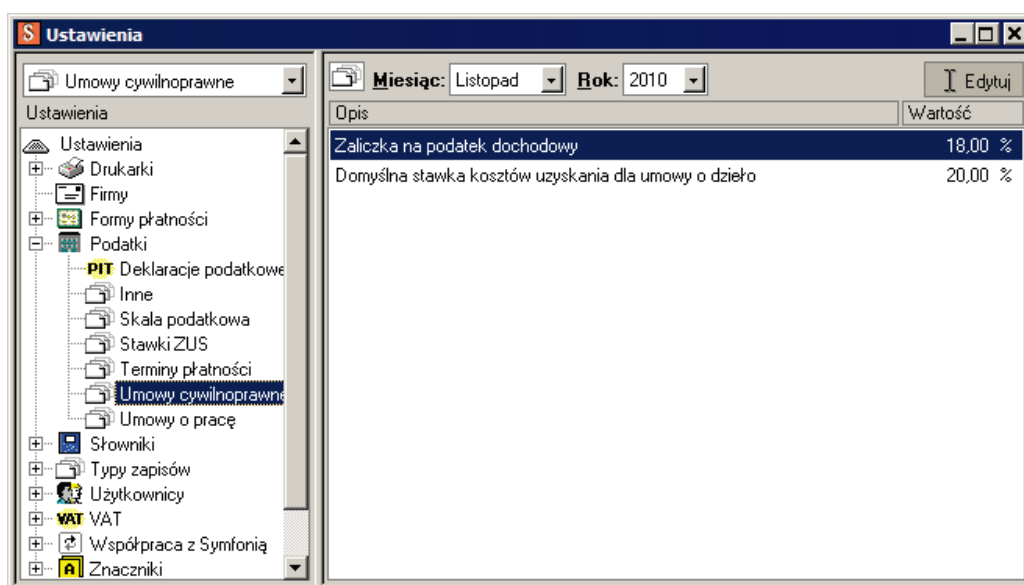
S Ustawienia

Umowy cywilnoprawne

Ustawienia

Ustawienia
Drukarki
Firmy
Formy płatności
Podatki
PIT Deklaracje podatkowe
Inne
Skala podatkowa
Stawki ZUS
Terminy płatności
Umowy cywilnoprawne
Umowy o pracę
Słowniki
Typy zapisów
Użytkownicy
VAT VAT
Współpraca z Symfonią
A Znaczniki

Miesiąc: Listopad Rok: 2010 Edytuj

| Opis | Wartość |
|---|---|
| Zaliczka na podatek dochodowy | 18,00 % |
| Domyślna stawka kosztów uzyskania dla umowy o dzieło | 20,00 % |